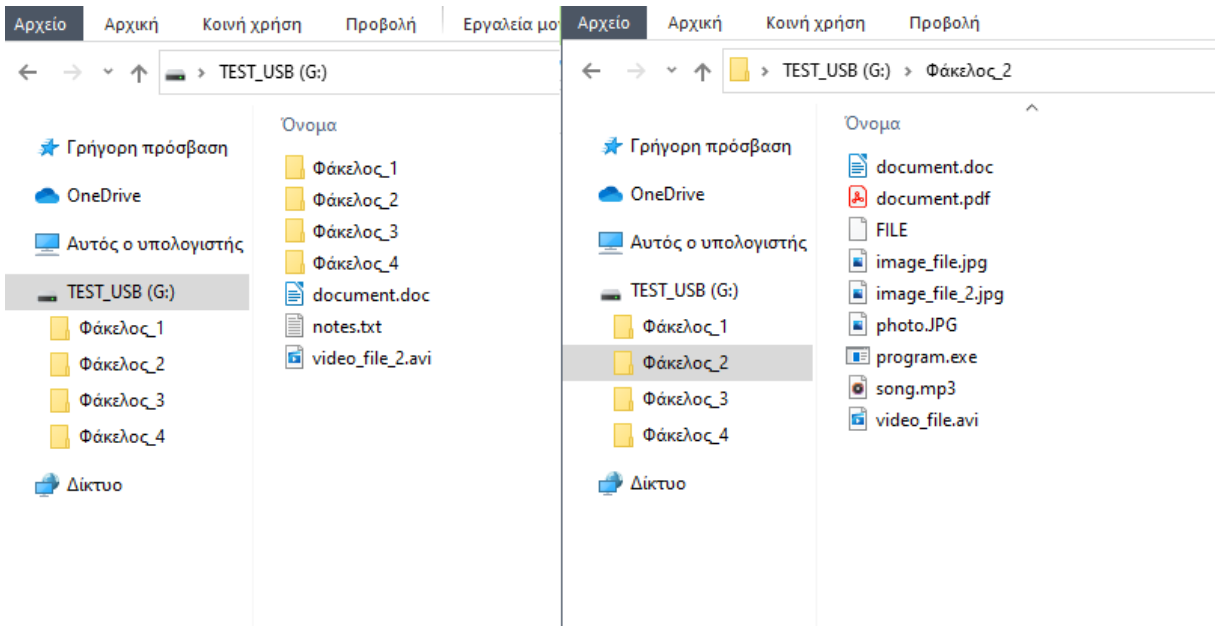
Αρχείο Αρχική Κοινή χρήση Προβολή Εργαλεία μο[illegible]

TEST_USB (G:)

Γρήγορη πρόσβαση
OneDrive
Αυτός ο υπολογιστής
TEST_USB (G:)
Φάκελος_1
Φάκελος_2
Φάκελος_3
Φάκελος_4
Δίκτυο

Όνομα
Φάκελος_1
Φάκελος_2
Φάκελος_3
Φάκελος_4
document.doc
notes.txt
video_file_2.avi

Αρχείο Αρχική Κοινή χρήση Προβολή

TEST_USB (G:) > Φάκελος_2

Γρήγορη πρόσβαση
OneDrive
Αυτός ο υπολογιστής
TEST_USB (G:)
Φάκελος_1
Φάκελος_2
Φάκελος_3
Φάκελος_4
Δίκτυο

Όνομα
document.doc
document.pdf
FILE
image_file.jpg
image_file_2.jpg
photo.JPG
program.exe
song.mp3
video_file.avi